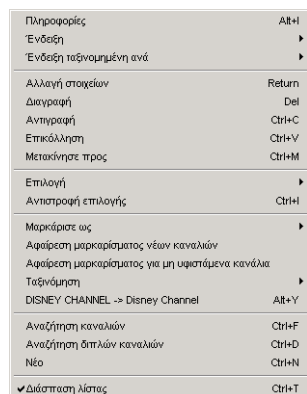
Πληροφορίες	Alt+I
Ένδειξη
Ένδειξη ταξινομημένη ανά

Αλλαγή στοιχείων	Return
Διαγραφή	Del
Αντιγραφή	Ctrl+C
Επικόλληση	Ctrl+V
Μετακίνησε προς	Ctrl+M

Επιλογή
Αντιστροφή επιλογής	Ctrl+I

Μαρκάρισε ως
Αφαίρεση μαρκαρίσματος νέων καναλιών
Αφαίρεση μαρκαρίσματος για μη υφιστάμενα κανάλια
Ταξινόμηση
DISNEY CHANNEL -> Disney Channel	Alt+Y

Αναζήτηση καναλιών	Ctrl+F
Αναζήτηση διπλών καναλιών	Ctrl+D
Νέο	Ctrl+N

✔Διάσπαση λίστας	Ctrl+T